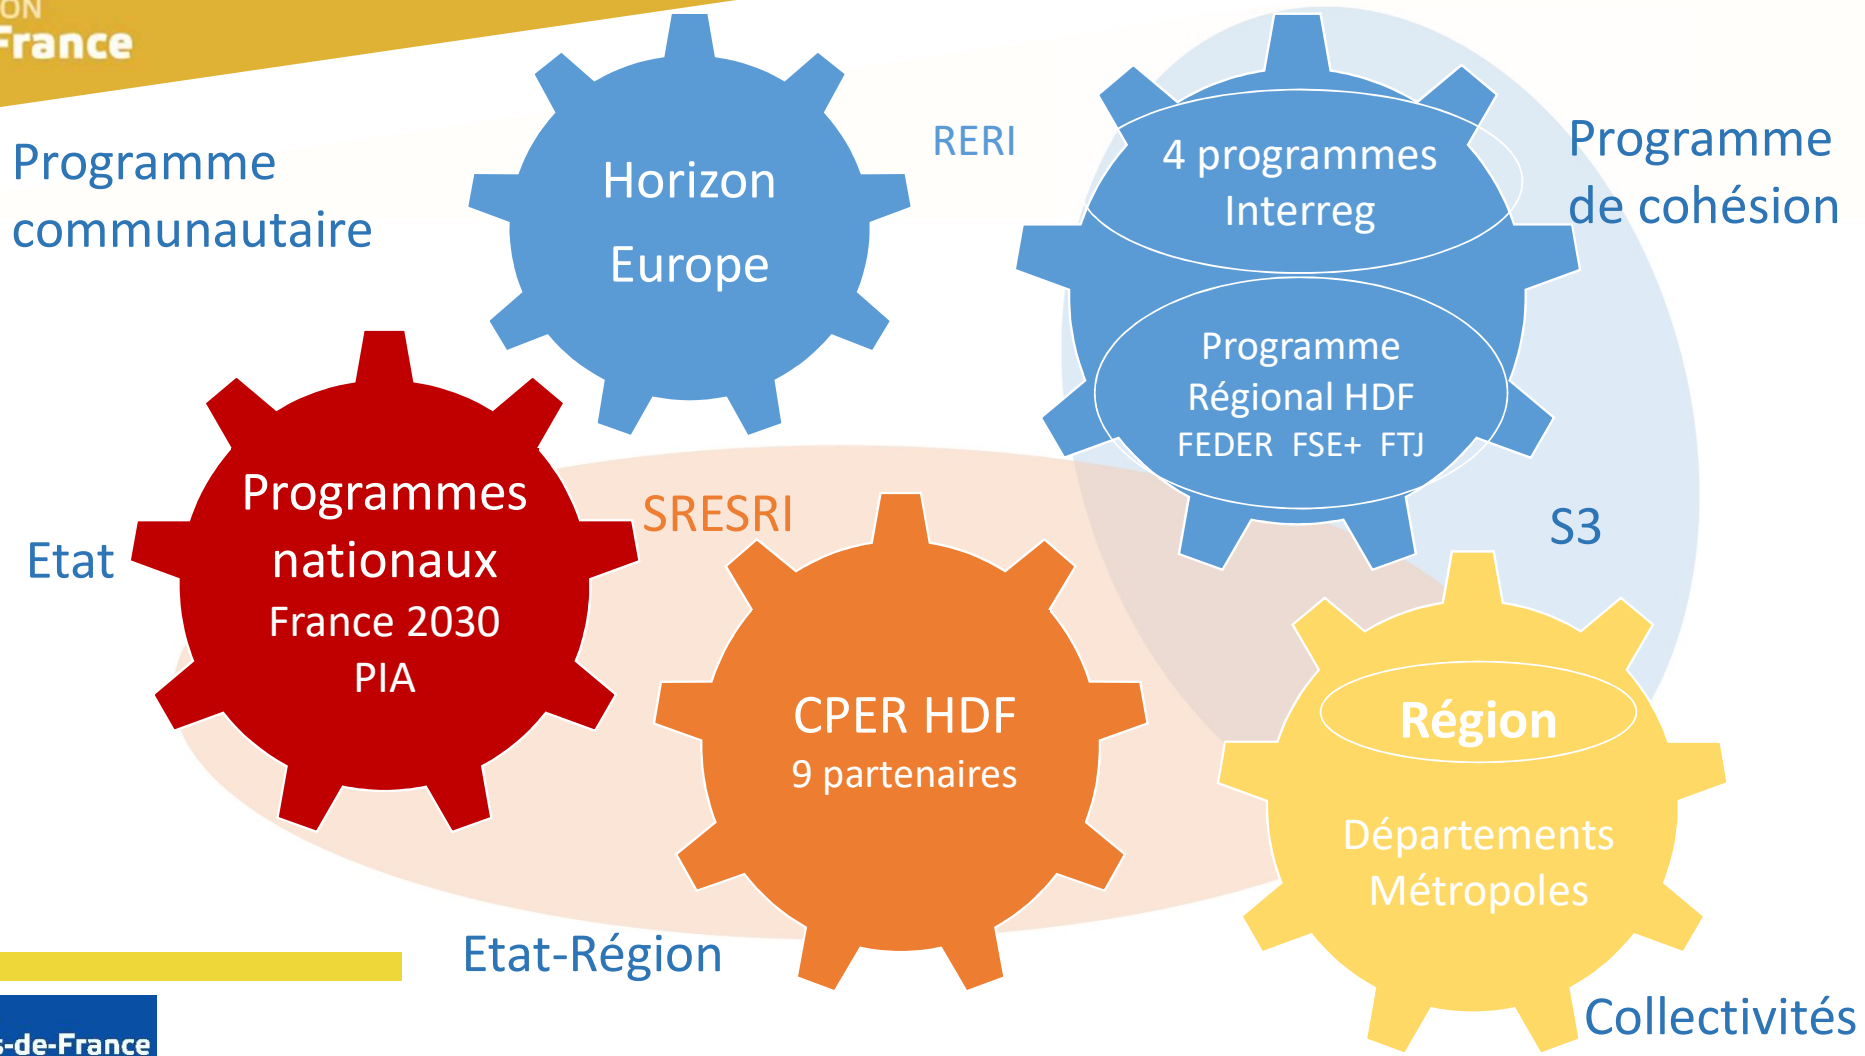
ON
France

Programme communautaire

Horizon Europe

RERI

4 programmes Interreg

Programme de cohésion

Programme Régional HDF
FEDER FSE+ FTJ

Programmes nationaux
France 2030
PIA

Etat

SRESRI

S3

CPER HDF
9 partenaires

Région

Départements
Métropoles

Etat-Région

Collectivités

s-de-France